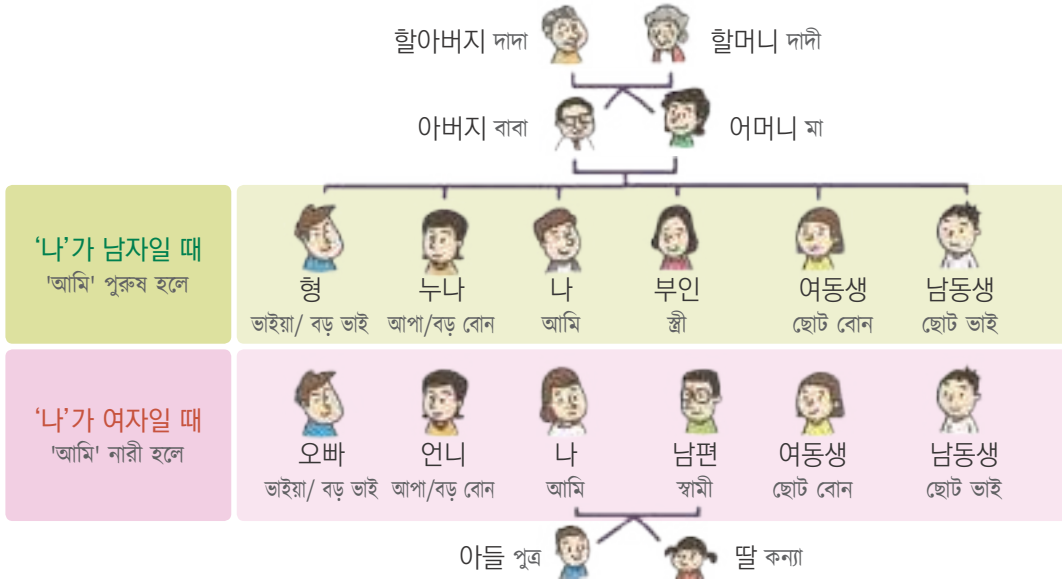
할아버지 দাদা

할머니 দাদী

아버지 বাবা

어머니 মা

'나'가 남자일 때
'আমি' পুরুষ হলে

| 형 | 누나 | 나 | 부인 | 여동생 | 남동생 |
|---|---|---|---|---|---|
| ভাইয়া/ বড় ভাই | আপা/বড় বোন | আমি | স্ত্রী | ছোট বোন | ছোট ভাই |

'나'가 여자일 때
'আমি' নারী হলে

| 오빠 | 언니 | 나 | 남편 | 여동생 | 남동생 |
|---|---|---|---|---|---|
| ভাইয়া/ বড় ভাই | আপা/বড় বোন | আমি | স্বামী | ছোট বোন | ছোট ভাই |

아들 পুত্র

딸 কন্যা